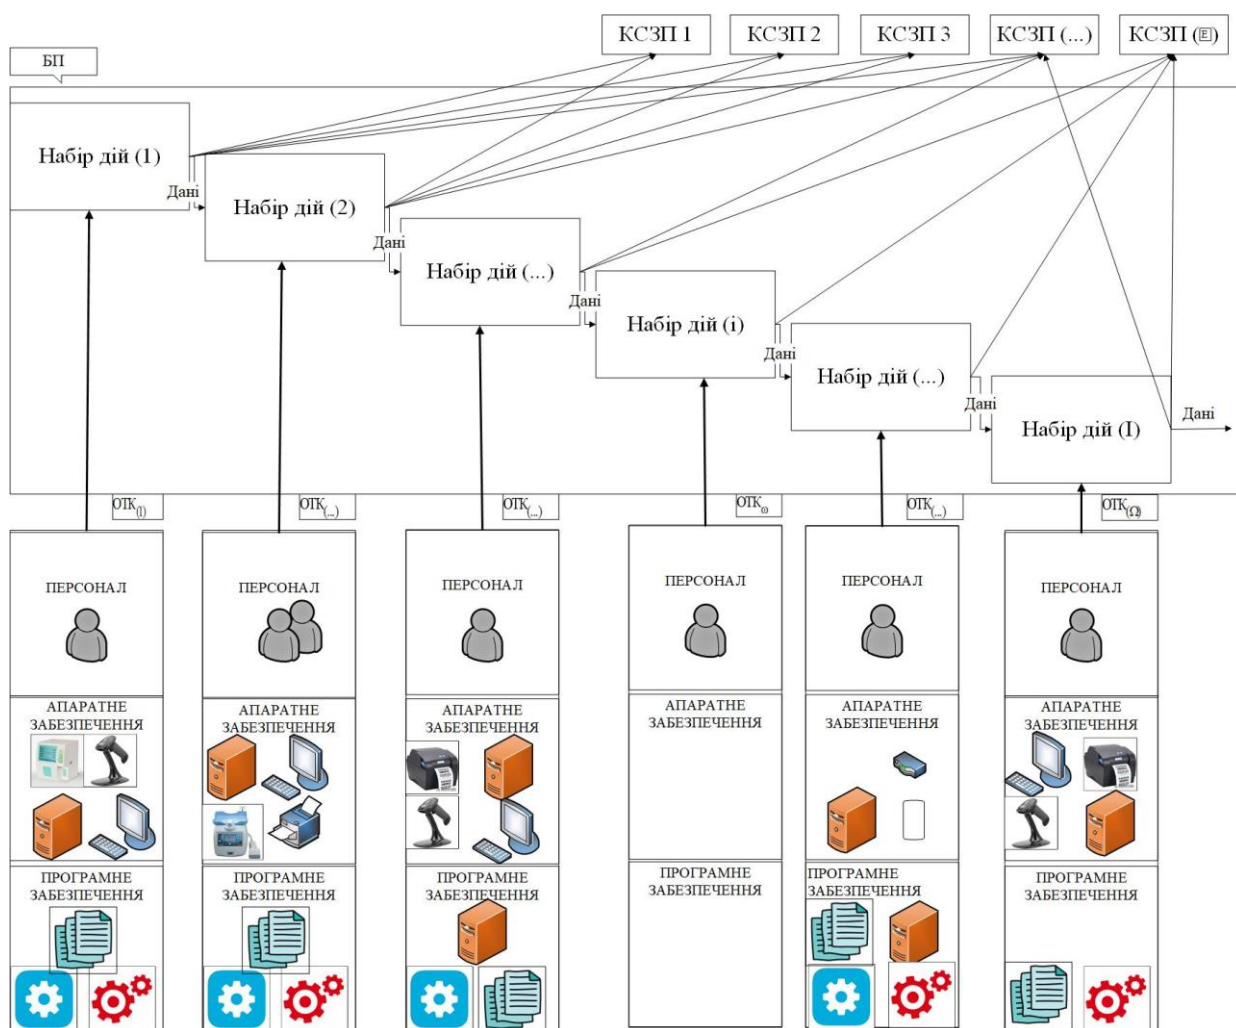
КСЗП 1 КСЗП 2 КСЗП 3 КСЗП (...) КСЗП ($\Xi$)

БП

Набір дій (1)

Дані

Набір дій (2)

Дані

Набір дій (...)

Дані

Набір дій (i)

Дані

Набір дій (...)

Дані

Набір дій (I)

Дані

ОТК$_{(1)}$ ОТК$_{(...)}$ ОТК$_{(...)}$ ОТК$_{\omega}$ ОТК$_{(...)}$ ОТК$_{(\Omega)}$

ПЕРСОНАЛ
АПАРАТНЕ ЗАБЕЗПЕЧЕННЯ
ПРОГРАМНЕ ЗАБЕЗПЕЧЕННЯ

ПЕРСОНАЛ
АПАРАТНЕ ЗАБЕЗПЕЧЕННЯ
ПРОГРАМНЕ ЗАБЕЗПЕЧЕННЯ

ПЕРСОНАЛ
АПАРАТНЕ ЗАБЕЗПЕЧЕННЯ
ПРОГРАМНЕ ЗАБЕЗПЕЧЕННЯ

ПЕРСОНАЛ
АПАРАТНЕ ЗАБЕЗПЕЧЕННЯ
ПРОГРАМНЕ ЗАБЕЗПЕЧЕННЯ

ПЕРСОНАЛ
АПАРАТНЕ ЗАБЕЗПЕЧЕННЯ
ПРОГРАМНЕ ЗАБЕЗПЕЧЕННЯ

ПЕРСОНАЛ
АПАРАТНЕ ЗАБЕЗПЕЧЕННЯ
ПРОГРАМНЕ ЗАБЕЗПЕЧЕННЯ